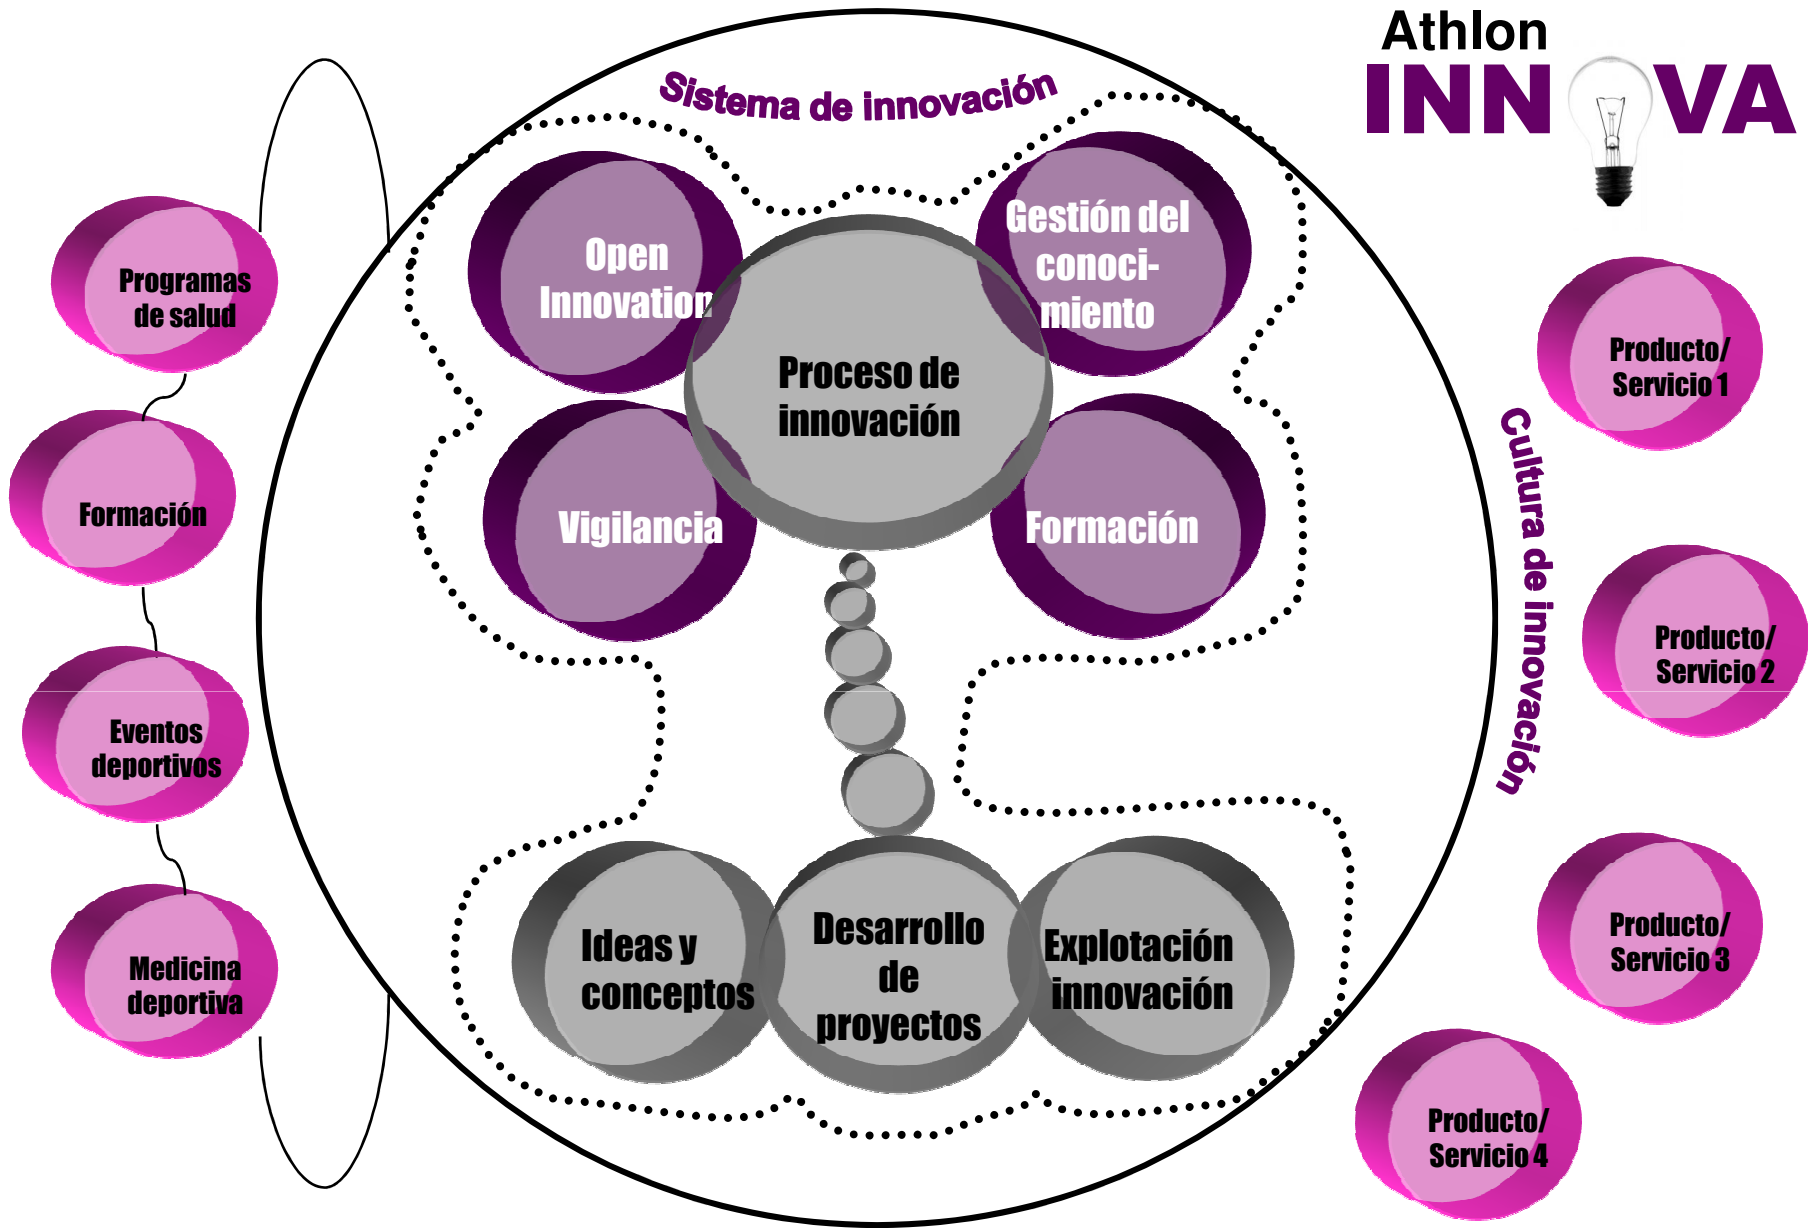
Athlon
INNOVA

Sistema de innovación

Programas de salud

Formación

Eventos deportivos

Medicina deportiva

Open Innovation

Gestión del conocimiento

Proceso de innovación

Vigilancia

Formación

Ideas y conceptos

Desarrollo de proyectos

Explotación innovación

Cultura de innovación

Producto/ Servicio 1

Producto/ Servicio 2

Producto/ Servicio 3

Producto/ Servicio 4